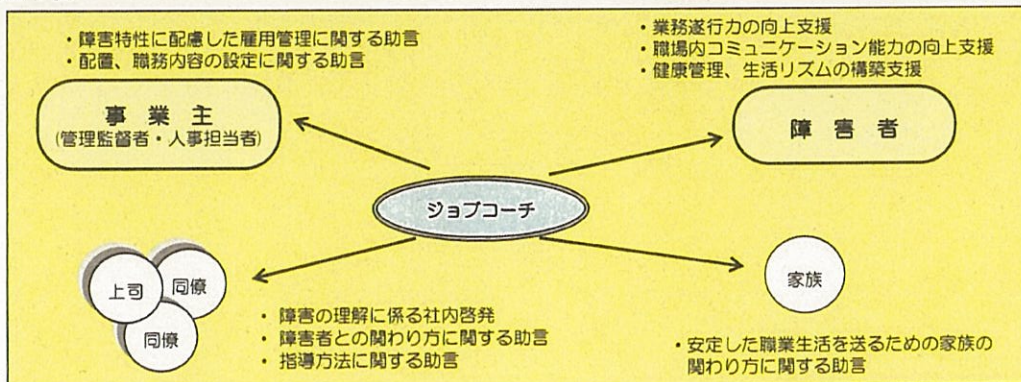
・障害特性に配慮した雇用管理に関する助言
・配置、職務内容の設定に関する助言

事業主
(管理監督者・人事担当者)

・業務遂行力の向上支援
・職場内コミュニケーション能力の向上支援
・健康管理、生活リズムの構築支援

障害者

ジョブコーチ

上司
同僚
同僚

・障害の理解に係る社内啓発
・障害者との関わり方に関する助言
・指導方法に関する助言

家族

・安定した職業生活を送るための家族の関わり方に関する助言